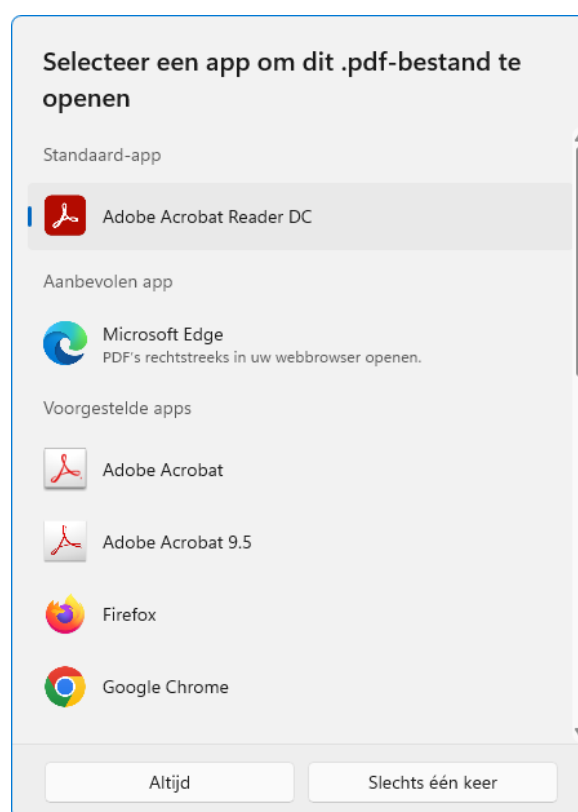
Selecteer een app om dit .pdf-bestand te openen

Standaard-app

Adobe Acrobat Reader DC

Aanbevolen app

Microsoft Edge
PDF's rechtstreeks in uw webbrowser openen.

Voorgestelde apps

Adobe Acrobat

Adobe Acrobat 9.5

Firefox

Google Chrome

Altijd

Slechts één keer